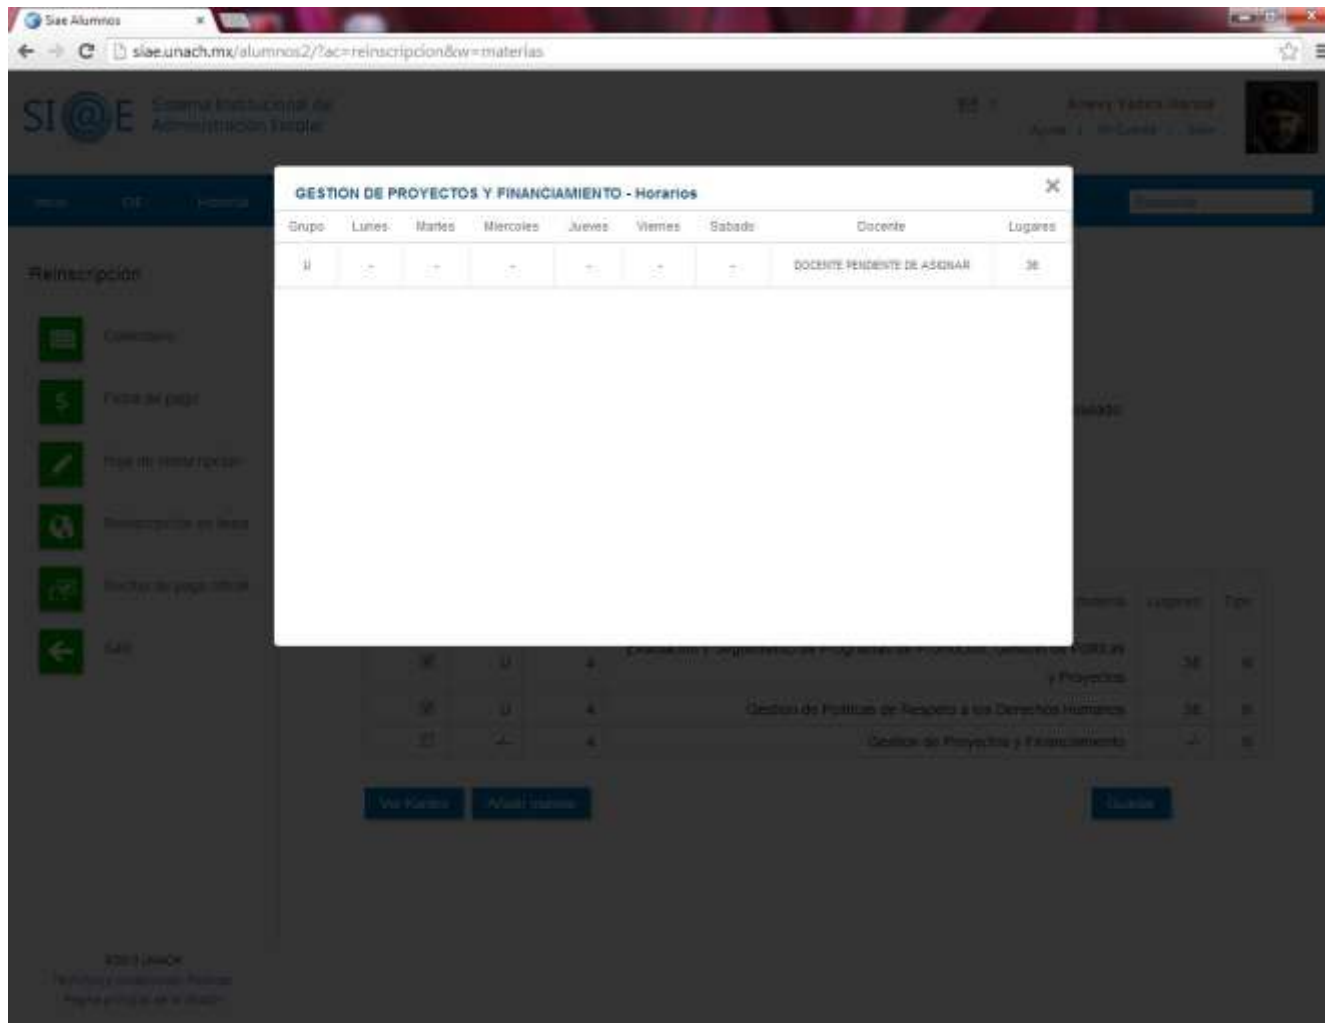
Siae Alumnos

siae.unach.mx/alumnos2/?ac=reinscripcion&w=materias

SI@E Sistema Institucional de Administración Escolar

Reinscripción

Calendario

Ficha de pago

Hoja de reinscripción

Reinscripción en línea

Recibo de pago oficial

Salir

GESTION DE PROYECTOS Y FINANCIAMIENTO - Horarios

| Grupo | Lunes | Martes | Miercoles | Jueves | Viernes | Sabado | Docente | Lugares |
|---|---|---|---|---|---|---|---|---|
| U | - | - | - | - | - | - | DOCENTE PENDIENTE DE ASIGNAR | 38 |

Evaluación y Seguimiento de Programas de Promoción, Gestión de Políticas y Proyectos

Gestion de Politicas de Respeto a los Derechos Humanos

Gestion de Proyectos y Financiamiento

Ver Kardex

Añadir materia

Guardar

©2013 UNACH